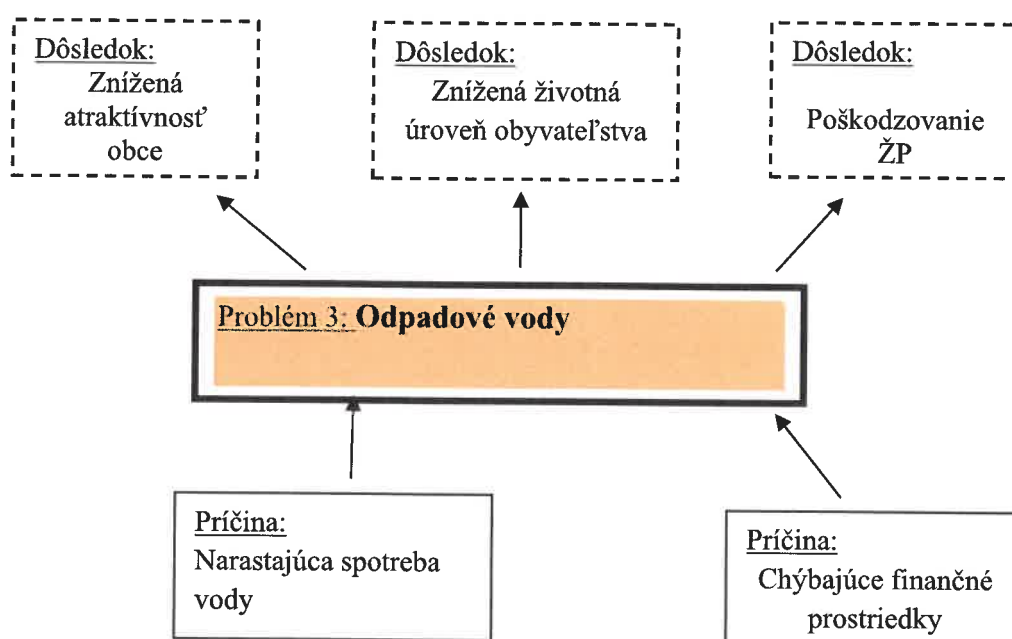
Dôsledok:
Znížená atraktívnosť obce

Dôsledok:
Znížená životná úroveň obyvateľstva

Dôsledok:
Poškodzovanie ŽP

Problém 3: **Odpadové vody**

Príčina:
Narastajúca spotreba vody

Príčina:
Chýbajúce finančné prostriedky